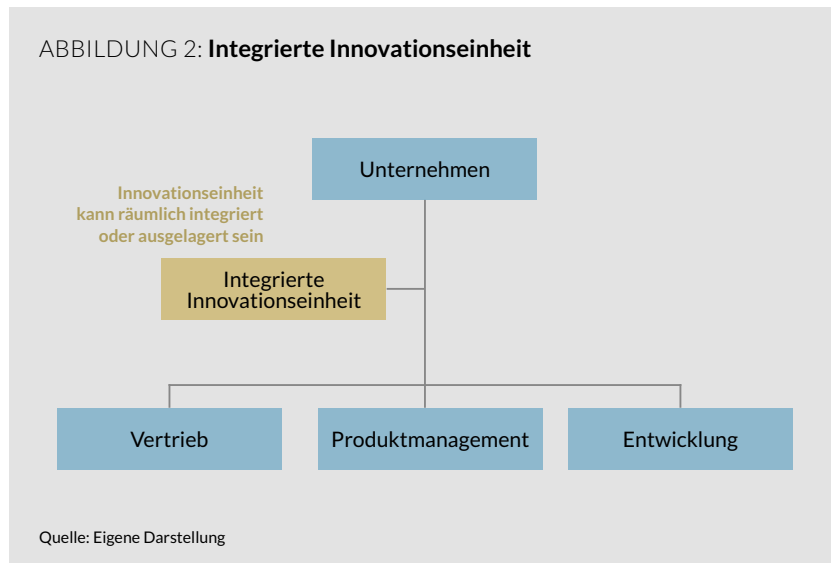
ABBILDUNG 2: **Integrierte Innovationseinheit**

Unternehmen

Innovationseinheit kann räumlich integriert oder ausgelagert sein

Integrierte Innovationseinheit

Vertrieb

Produktmanagement

Entwicklung

Quelle: Eigene Darstellung